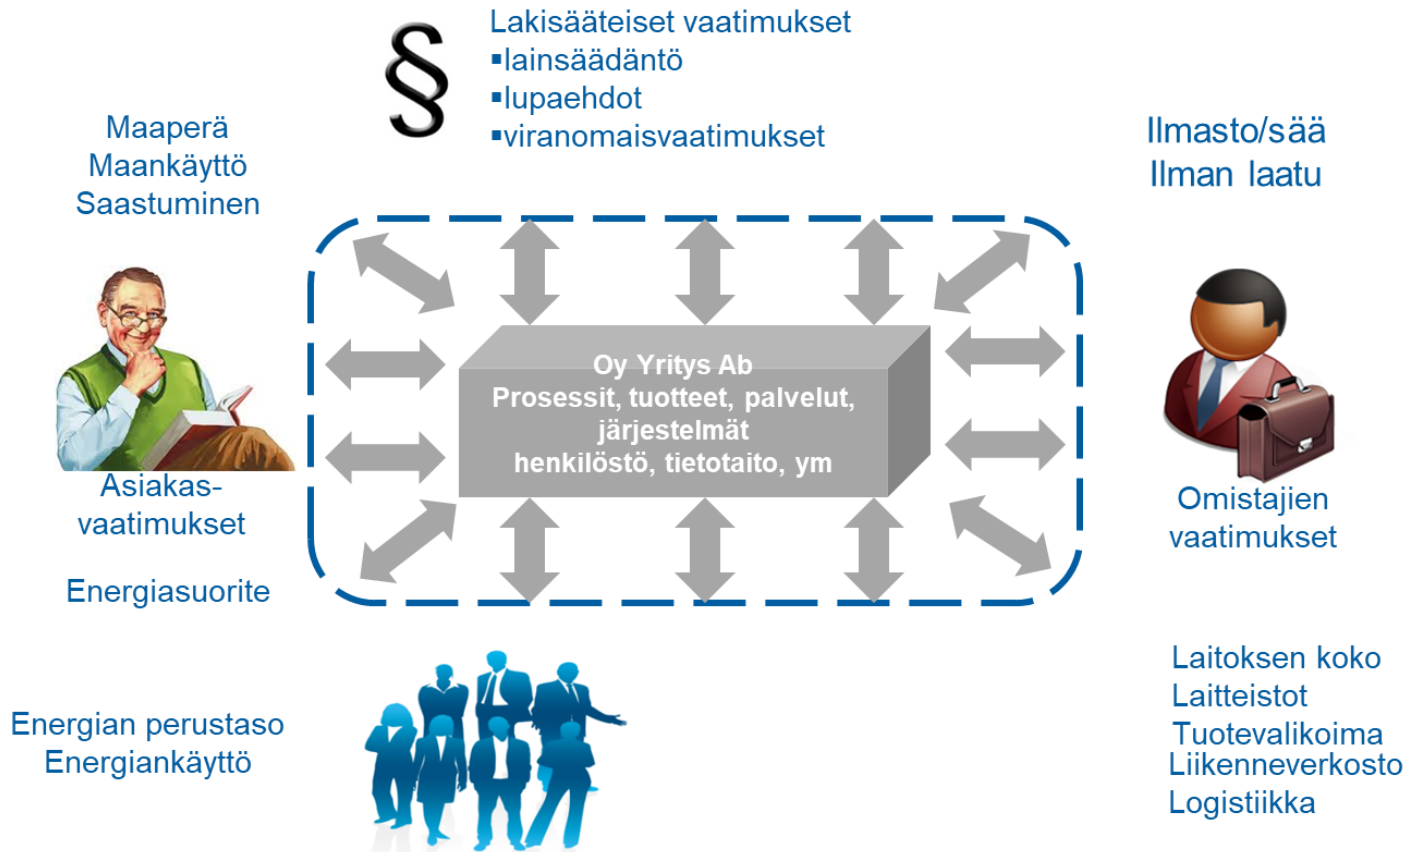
§

Lakisääteiset vaatimukset
▪lainsäädäntö
▪lupaehdot
▪viranomaisvaatimukset

Maaperä
Maankäyttö
Saastuminen

Ilmasto/sää
Ilman laatu

Oy Yritys Ab
Prosessit, tuotteet, palvelut, järjestelmät
henkilöstö, tietotaito, ym

Asiakas-vaatimukset

Omistajien vaatimukset

Energiasuorite

Laitoksen koko
Laitteistot
Tuotevalikoima
Liikenneverkosto
Logistiikka

Energian perustaso
Energiankäyttö